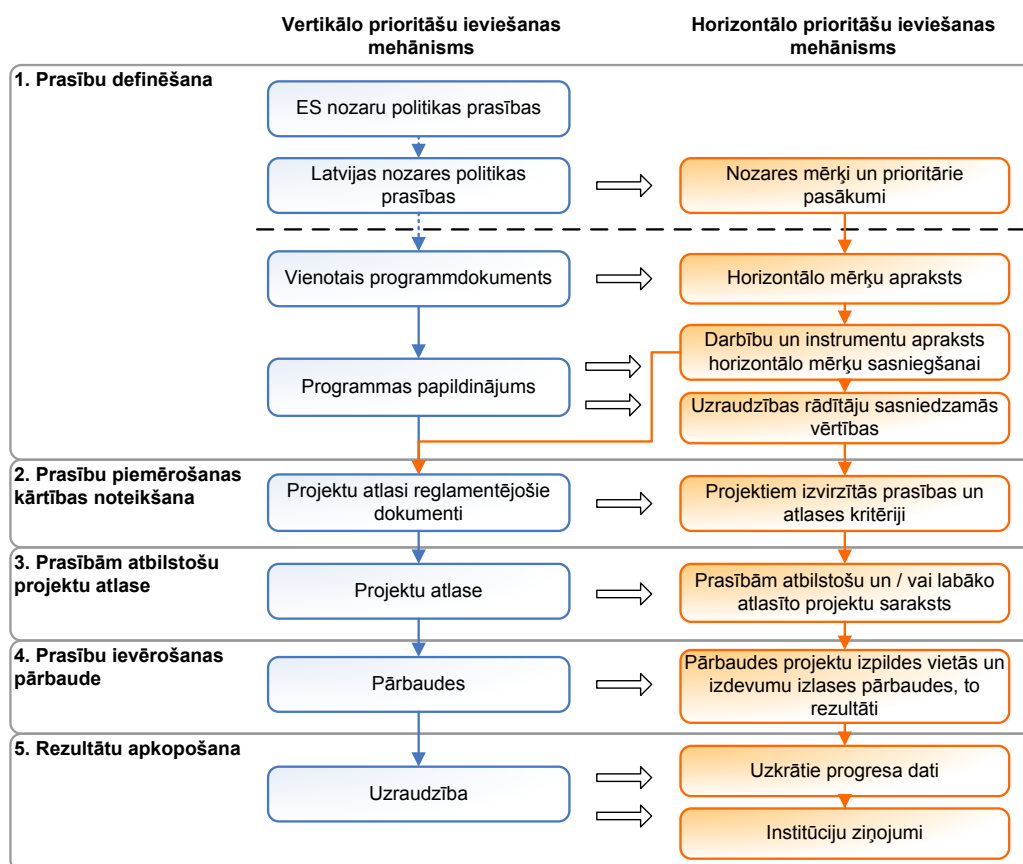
Vertikālo prioritāšu ieviešanas mehānisms

Horizontālo prioritāšu ieviešanas mehānisms

1. Prasību definēšana

ES nozaru politikas prasības

Latvijas nozares politikas prasības

Nozares mērķi un prioritārie pasākumi

Vienotais programmdokuments

Horizontālo mērķu apraksts

Darbību un instrumentu apraksts horizontālo mērķu sasniegšanai

Programmas papildinājums

Uzraudzības rādītāju sasniedzamās vērtības

2. Prasību piemērošanas kārtības noteikšana

Projektu atlasi reglamentējošie dokumenti

Projektiem izvirzītās prasības un atlases kritēriji

3. Prasībām atbilstošu projektu atlase

Projektu atlase

Prasībām atbilstošu un / vai labāko atlasīto projektu saraksts

4. Prasību ievērošanas pārbaude

Pārbaudes

Pārbaudes projektu izpildes vietās un izdevumu izlases pārbaudes, to rezultāti

5. Rezultātu apkopošana

Uzraudzība

Uzkrātie progresa dati

Institūciju ziņojumi